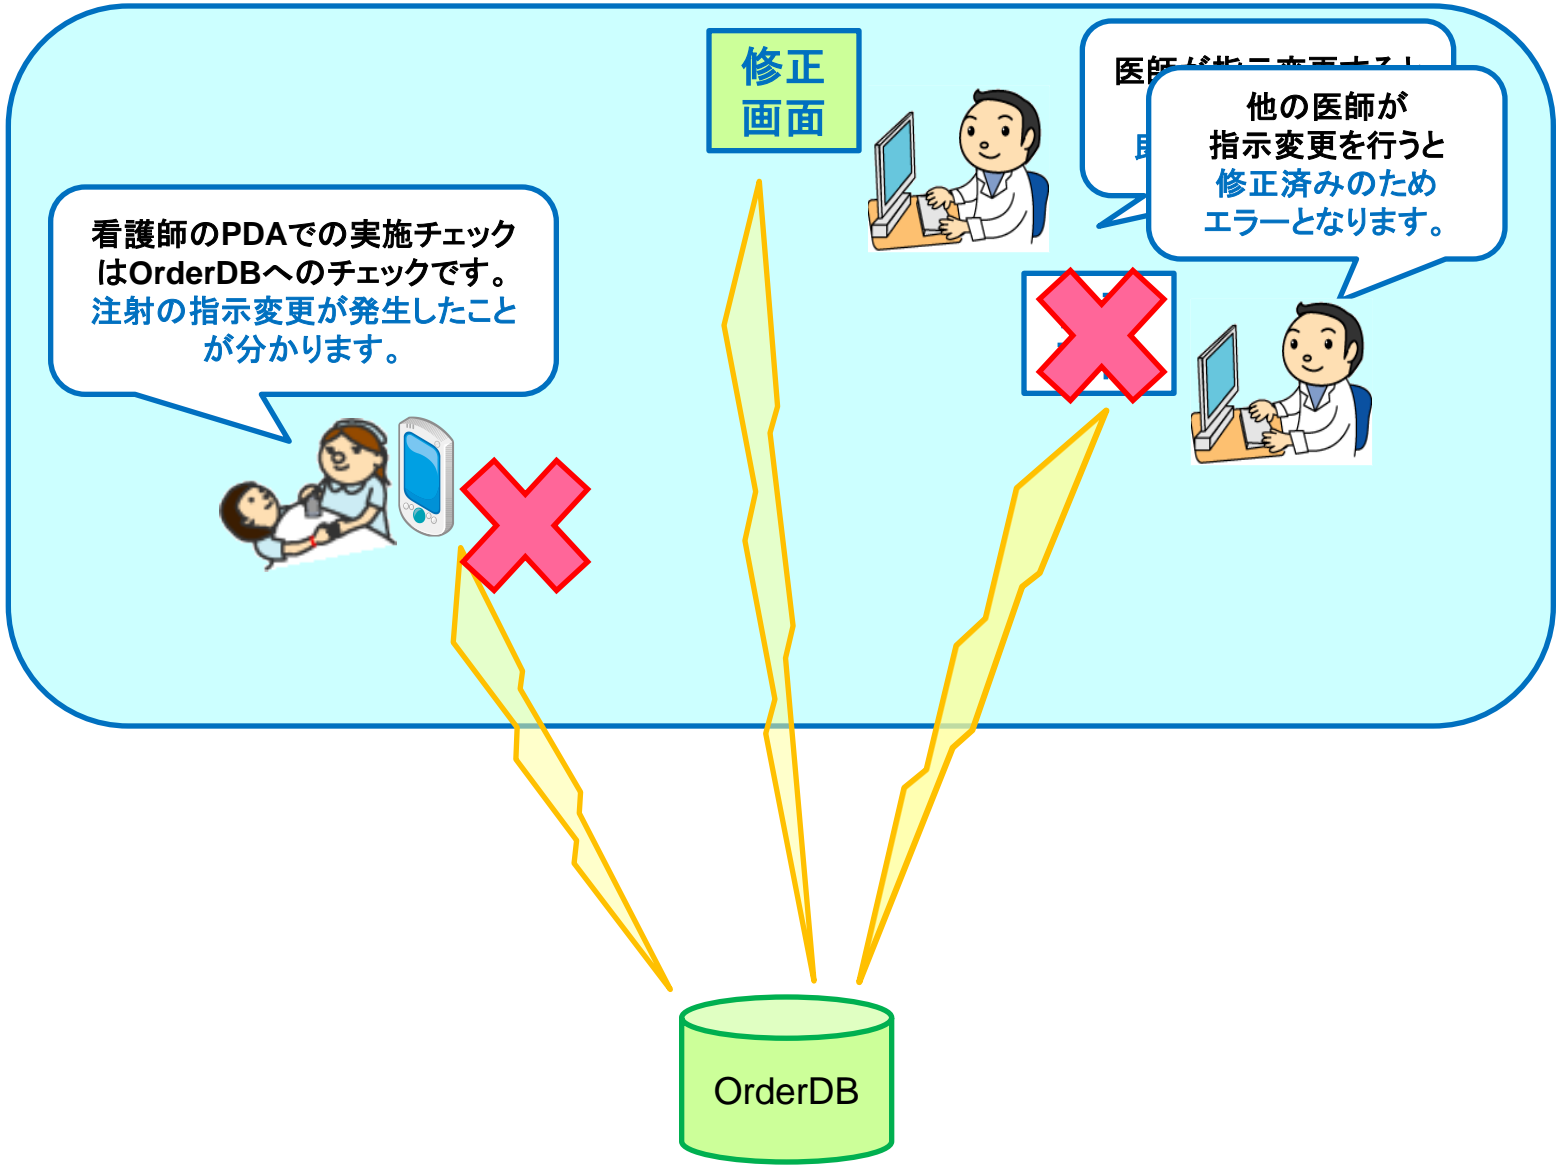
修正
画面

医師が指示変更すると

他の医師が
指示変更を行うと
修正済みのため
エラーとなります。

看護師のPDAでの実施チェック
はOrderDBへのチェックです。
注射の指示変更が発生したこと
が分かります。

OrderDB